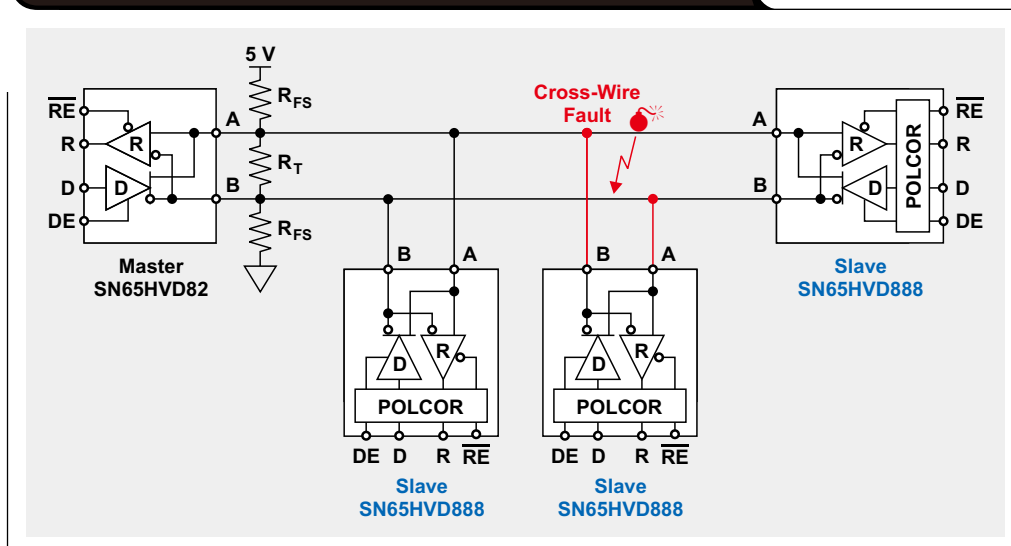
5 V

$R_{FS}$

$R_T$

$R_{FS}$

$\overline{RE}$

R

D

DE

A

B

R

D

Master
SN65HVD82

Cross-Wire Fault

B A

D R

POLCOR

DE D R $\overline{RE}$

Slave
SN65HVD888

B A

D R

POLCOR

DE D R $\overline{RE}$

Slave
SN65HVD888

A

B

R

D

POLCOR

$\overline{RE}$

R

D

DE

Slave
SN65HVD888